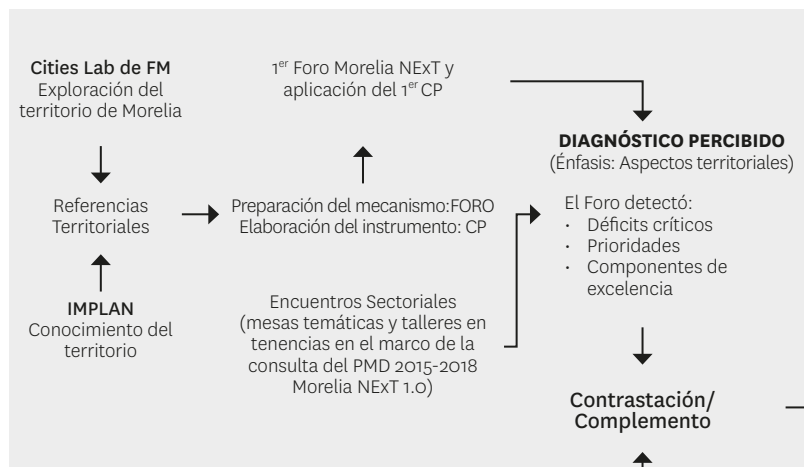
Cities Lab de FM
Exploración del territorio de Morelia

Referencias Territoriales

IMPLAN
Conocimiento del territorio

1$^{er}$ Foro Morelia NExT y aplicación del 1$^{er}$ CP

Preparación del mecanismo:FORO
Elaboración del instrumento: CP

Encuentros Sectoriales (mesas temáticas y talleres en tenencias en el marco de la consulta del PMD 2015-2018 Morelia NExT 1.0)

DIAGNÓSTICO PERCIBIDO
(Énfasis: Aspectos territoriales)

El Foro detectó:
· Déficits críticos
· Prioridades
· Componentes de excelencia

Contrastación/ Complemento